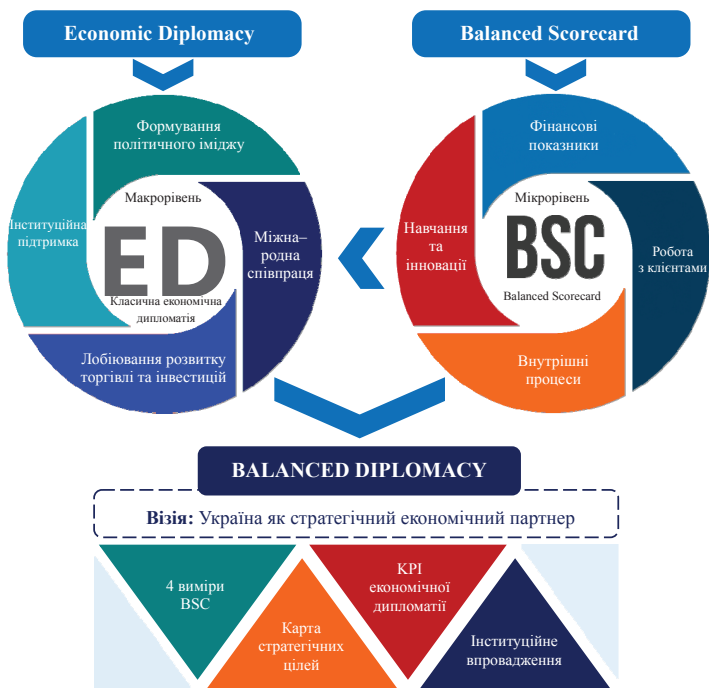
Economic Diplomacy

Balanced Scorecard

Формування політичного іміджу

Макрорівень

Інституційна підтримка

ED

Міжна–родна співпраця

Класична економічна дипломатія

Лобіювання розвитку торгівлі та інвестицій

Фінансові показники

Мікрорівень

Навчання та інновації

BSC

Робота з клієнтами

Balanced Scorecard

Внутрішні процеси

BALANCED DIPLOMACY

**Візія:** Україна як стратегічний економічний партнер

4 виміри BSC

Карта стратегічних цілей

KPI економічної дипломатії

Інституційне впровадження